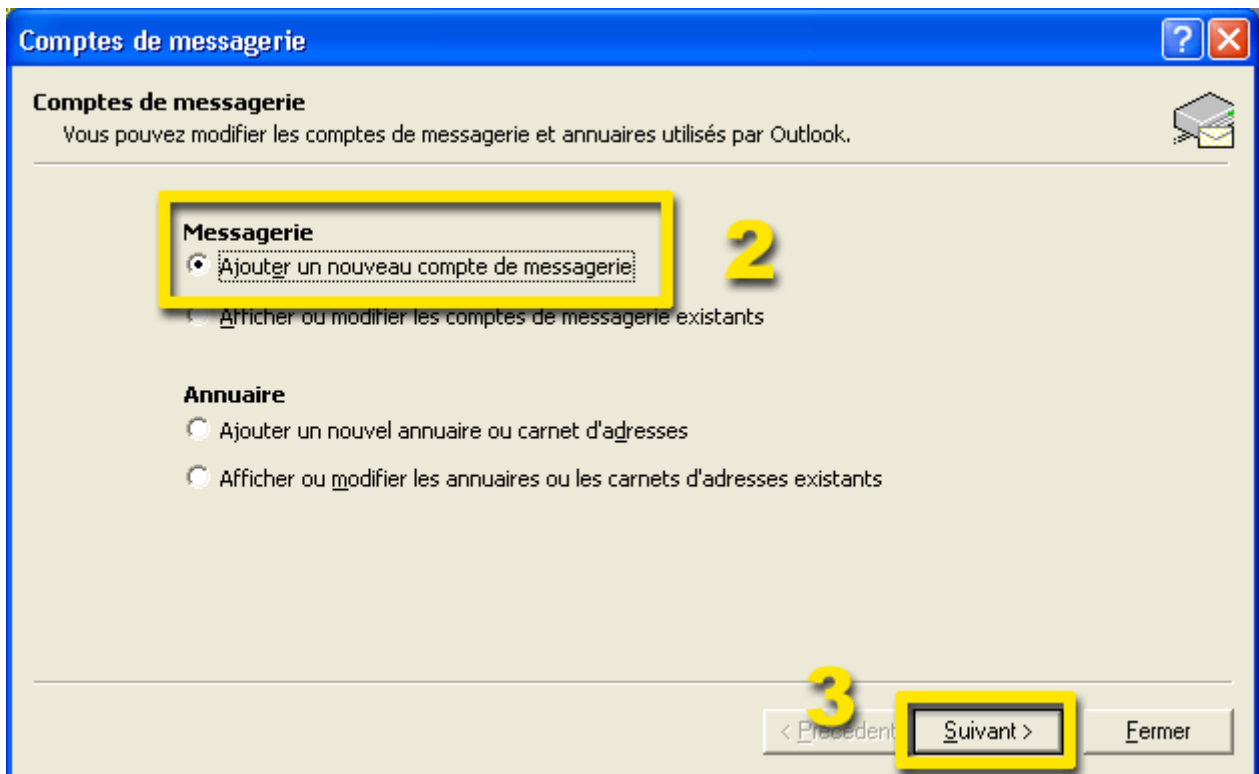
Comptes de messagerie

Comptes de messagerie
Vous pouvez modifier les comptes de messagerie et annuaires utilisés par Outlook.

Messagerie
Ajouter un nouveau compte de messagerie
Afficher ou modifier les comptes de messagerie existants

2

Annuaire
Ajouter un nouvel annuaire ou carnet d'adresses
Afficher ou modifier les annuaires ou les carnets d'adresses existants

3

< Précédent
Suivant >
Fermer